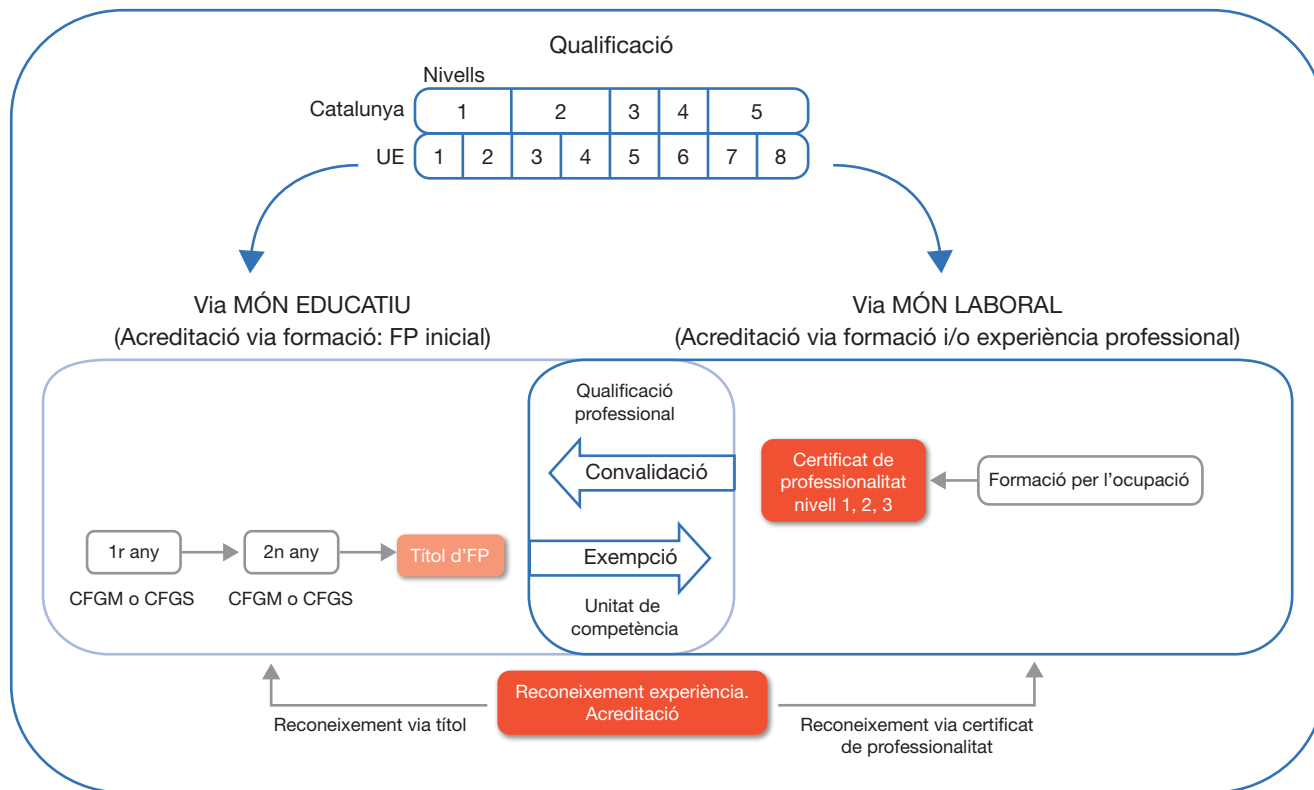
Qualificació

Nivells

| Catalunya | 1 | | 2 | | 3 | 4 | 5 | |
|---|---|---|---|---|---|---|---|---|
| UE | 1 | 2 | 3 | 4 | 5 | 6 | 7 | 8 |

Via MÓN EDUCATIU
(Acreditació via formació: FP inicial)

Via MÓN LABORAL
(Acreditació via formació i/o experiència professional)

Qualificació professional

Convalidació

Exempció

Unitat de competència

Certificat de professionalitat nivell 1, 2, 3

Formació per l'ocupació

1r any
CFGM o CFGS

2n any
CFGM o CFGS

Títol d'FP

Reconeixement experiència. Acreditació

Reconeixement via títol

Reconeixement via certificat de professionalitat